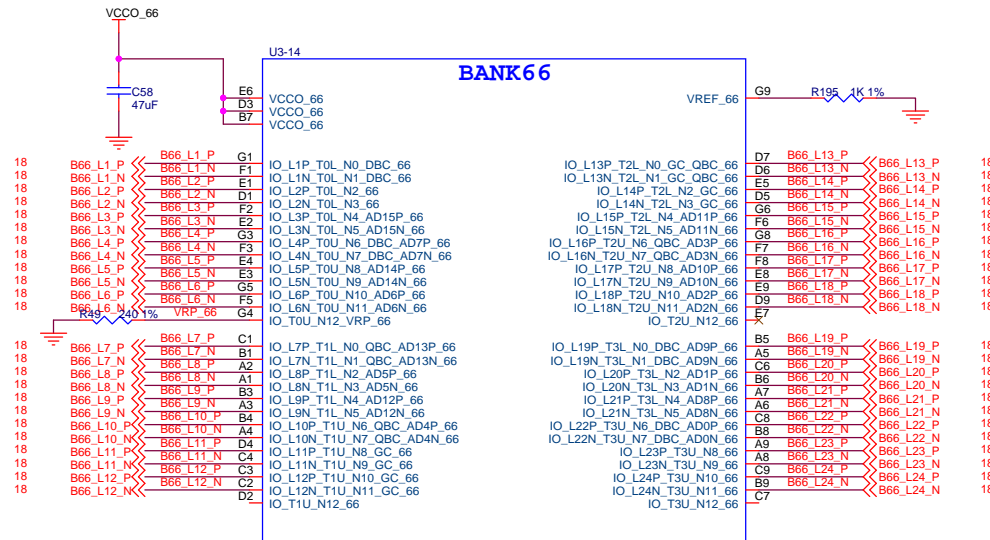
VCCO_66

C58
47uF

U3-14

BANK66

E6
D3
B7
VCCO_66
VCCO_66
VCCO_66

VREF_66
G9
R195 1K 1%

18 B66_L1_P B66_L1_P G1 IO_L1P_T0L_N0_DBC_66
18 B66_L1_N B66_L1_N F1 IO_L1N_T0L_N1_DBC_66
18 B66_L2_P B66_L2_P E1 IO_L2P_T0L_N2_66
18 B66_L2_N B66_L2_N D1 IO_L2N_T0L_N3_66
18 B66_L3_P B66_L3_P F2 IO_L3P_T0L_N4_AD15P_66
18 B66_L3_N B66_L3_N E2 IO_L3N_T0L_N5_AD15N_66
18 B66_L4_P B66_L4_P G3 IO_L4P_T0U_N6_DBC_AD7P_66
18 B66_L4_N B66_L4_N F3 IO_L4N_T0U_N7_DBC_AD7N_66
18 B66_L5_P B66_L5_P E4 IO_L5P_T0U_N8_AD14P_66
18 B66_L5_N B66_L5_N E3 IO_L5N_T0U_N9_AD14N_66
18 B66_L6_P B66_L6_P G5 IO_L6P_T0U_N10_AD6P_66
18 B66_L6_N B66_L6_N F5 IO_L6N_T0U_N11_AD6N_66
R49 240 1% VRP_66 G4 IO_T0U_N12_VRP_66

18 B66_L7_P B66_L7_P C1 IO_L7P_T1L_N0_QBC_AD13P_66
18 B66_L7_N B66_L7_N B1 IO_L7N_T1L_N1_QBC_AD13N_66
18 B66_L8_P B66_L8_P A2 IO_L8P_T1L_N2_AD5P_66
18 B66_L8_N B66_L8_N A1 IO_L8N_T1L_N3_AD5N_66
18 B66_L9_P B66_L9_P B3 IO_L9P_T1L_N4_AD12P_66
18 B66_L9_N B66_L9_N A3 IO_L9N_T1L_N5_AD12N_66
18 B66_L10_P B66_L10_P B4 IO_L10P_T1U_N6_QBC_AD4P_66
18 B66_L10_N B66_L10_N A4 IO_L10N_T1U_N7_QBC_AD4N_66
18 B66_L11_P B66_L11_P D4 IO_L11P_T1U_N8_GC_66
18 B66_L11_N B66_L11_N C4 IO_L11N_T1U_N9_GC_66
18 B66_L12_P B66_L12_P C3 IO_L12P_T1U_N10_GC_66
18 B66_L12_N B66_L12_N C2 IO_L12N_T1U_N11_GC_66
D2 IO_T1U_N12_66

IO_L13P_T2L_N0_GC_QBC_66 D7 B66_L13_P B66_L13_P 18
IO_L13N_T2L_N1_GC_QBC_66 D6 B66_L13_N B66_L13_N 18
IO_L14P_T2L_N2_GC_66 E5 B66_L14_P B66_L14_P 18
IO_L14N_T2L_N3_GC_66 D5 B66_L14_N B66_L14_N 18
IO_L15P_T2L_N4_AD11P_66 G6 B66_L15_P B66_L15_P 18
IO_L15N_T2L_N5_AD11N_66 F6 B66_L15_N B66_L15_N 18
IO_L16P_T2U_N6_QBC_AD3P_66 G8 B66_L16_P B66_L16_P 18
IO_L16N_T2U_N7_QBC_AD3N_66 F7 B66_L16_N B66_L16_N 18
IO_L17P_T2U_N8_AD10P_66 F8 B66_L17_P B66_L17_P 18
IO_L17N_T2U_N9_AD10N_66 E8 B66_L17_N B66_L17_N 18
IO_L18P_T2U_N10_AD2P_66 E9 B66_L18_P B66_L18_P 18
IO_L18N_T2U_N11_AD2N_66 D9 B66_L18_N B66_L18_N 18
IO_T2U_N12_66 E7

IO_L19P_T3L_N0_DBC_AD9P_66 B5 B66_L19_P B66_L19_P 18
IO_L19N_T3L_N1_DBC_AD9N_66 A5 B66_L19_N B66_L19_N 18
IO_L20P_T3L_N2_AD1P_66 C6 B66_L20_P B66_L20_P 18
IO_L20N_T3L_N3_AD1N_66 B6 B66_L20_N B66_L20_N 18
IO_L21P_T3L_N4_AD8P_66 A7 B66_L21_P B66_L21_P 18
IO_L21N_T3L_N5_AD8N_66 A6 B66_L21_N B66_L21_N 18
IO_L22P_T3U_N6_DBC_AD0P_66 C8 B66_L22_P B66_L22_P 18
IO_L22N_T3U_N7_DBC_AD0N_66 B8 B66_L22_N B66_L22_N 18
IO_L23P_T3U_N8_66 A9 B66_L23_P B66_L23_P 18
IO_L23N_T3U_N9_66 A8 B66_L23_N B66_L23_N 18
IO_L24P_T3U_N10_66 C9 B66_L24_P B66_L24_P 18
IO_L24N_T3U_N11_66 B9 B66_L24_N B66_L24_N 18
IO_T3U_N12_66 C7